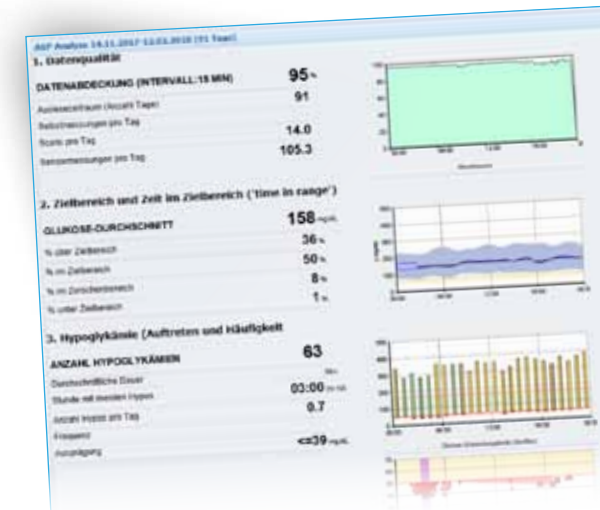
AGP Analyse 14.11.2017-13.02.2018 (91 Tage)

1. Datenqualität

DATENABDECKUNG (INTERVALL:15 MIN) 95 %

Auslesezeitraum (Anzahl Tage) 91

Selbstmessungen pro Tag

Scans pro Tag 14.0

Sensormessungen pro Tag 105.3

2. Zielbereich und Zeit im Zielbereich ("time in range")

GLUKOSE-DURCHSCHNITT 158 mg/dL

% über Zielbereich 36 %

% im Zielbereich 50 %

% im Zwischenbereich 8 %

% unter Zielbereich 1 %

3. Hypoglykämie (Auftreten und Häufigkeit

ANZAHL HYPOGLYKÄMIEN 63

Durchschnittliche Dauer Min

Stunde mit meisten Hypos 03:00

Anzahl Hypos pro Tag 0.7

Frequenz

Ausprägung <=39 mg/dL

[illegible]